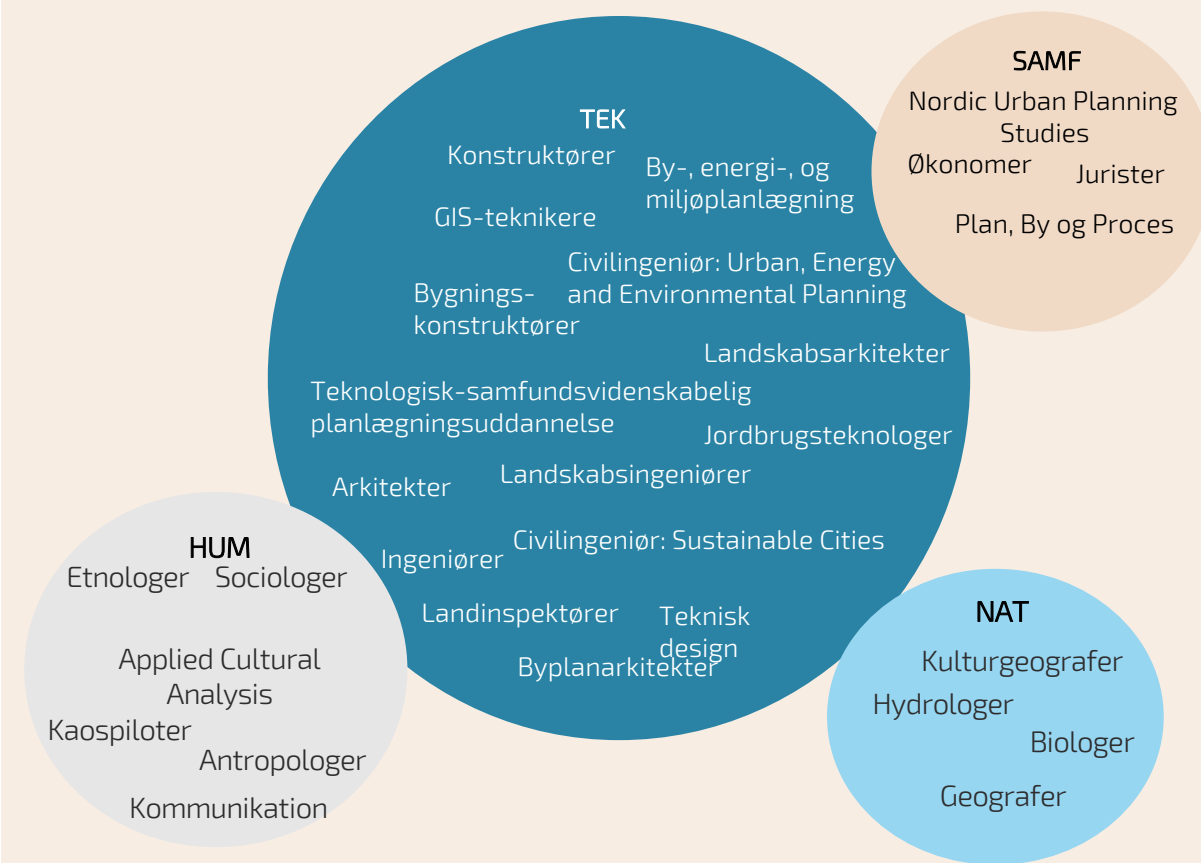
TEK

Konstruktører

By-, energi-, og miljøplanlægning

GIS-teknikere

Civilingeniør: Urban, Energy and Environmental Planning

Bygningskonstruktører

Landskabsarkitekter

Teknologisk-samfundsvidenskabelig planlægningsuddannelse

Jordbrugsteknologer

Arkitekter

Landskabsingeniører

Ingeniører

Civilingeniør: Sustainable Cities

Landinspektører

Teknisk design

Byplanarkitekter

SAMF

Nordic Urban Planning Studies

Økonomer

Jurister

Plan, By og Proces

HUM

Etnologer

Sociologer

Applied Cultural Analysis

Kaospiloter

Antropologer

Kommunikation

NAT

Kulturgeografer

Hydrologer

Biologer

Geografer